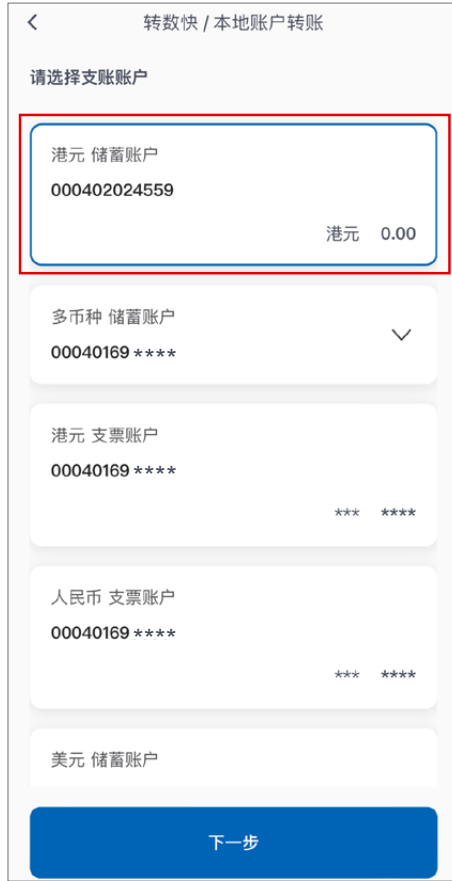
<
转数快 / 本地账户转账

请选择支账账户

港元 储蓄账户
000402024559
港元 0.00

多币种 储蓄账户
00040169 ****

港元 支票账户
00040169 ****
*** ****

人民币 支票账户
00040169 ****
*** ****

美元 储蓄账户

下一步